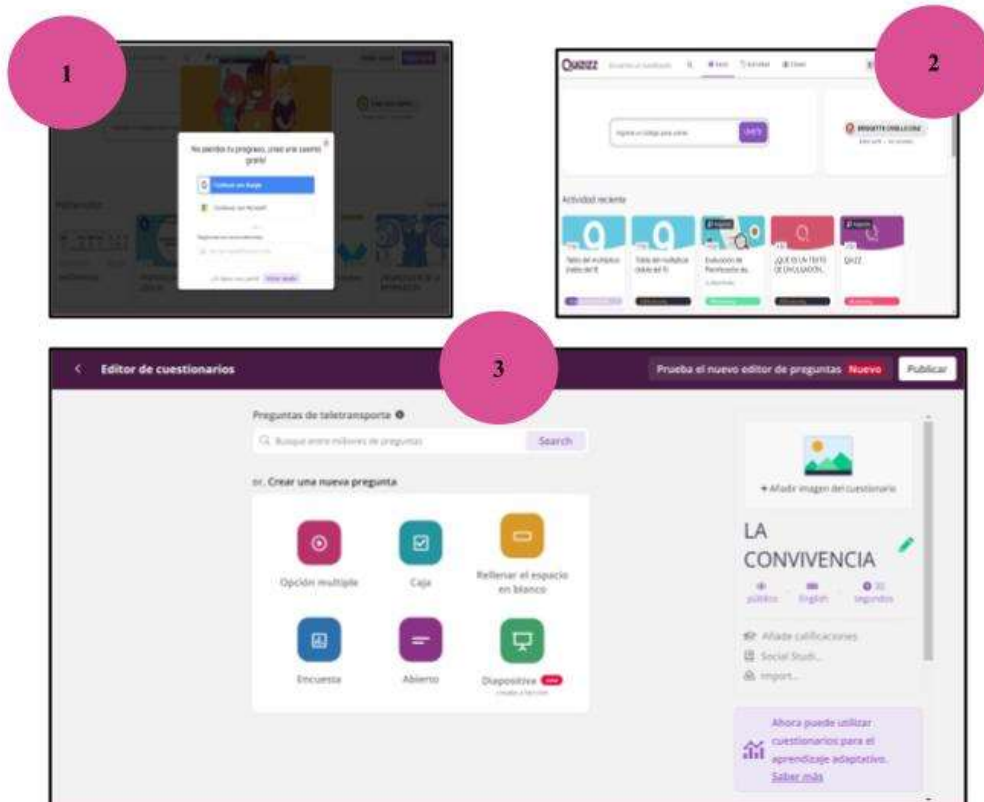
1

No pierdas tu progreso, ¡crea una cuenta gratis!

Continuar con Google

Continuar con Microsoft

2

Quizizz

Actividad reciente

Tabla del multiplicar

Tabla del multiplicar

Evaluación de

¿QUÉ ES UN TEXTO

QUIZZ

3

Editor de cuestionarios

Prueba el nuevo editor de preguntas Nuevo

Publicar

Preguntas de teletransporte

Busque entre millones de preguntas

Search

or. Crear una nueva pregunta

Opción multiple

Caja

Rellenar el espacio en blanco

Encuesta

Abierto

Diapositiva

+ Añadir imagen del cuestionario

LA CONVIVENCIA

público

English

segundos

Añade calificaciones

Social Studi...

Import...

Ahora puede utilizar cuestionarios para el aprendizaje adaptativo.

Saber más